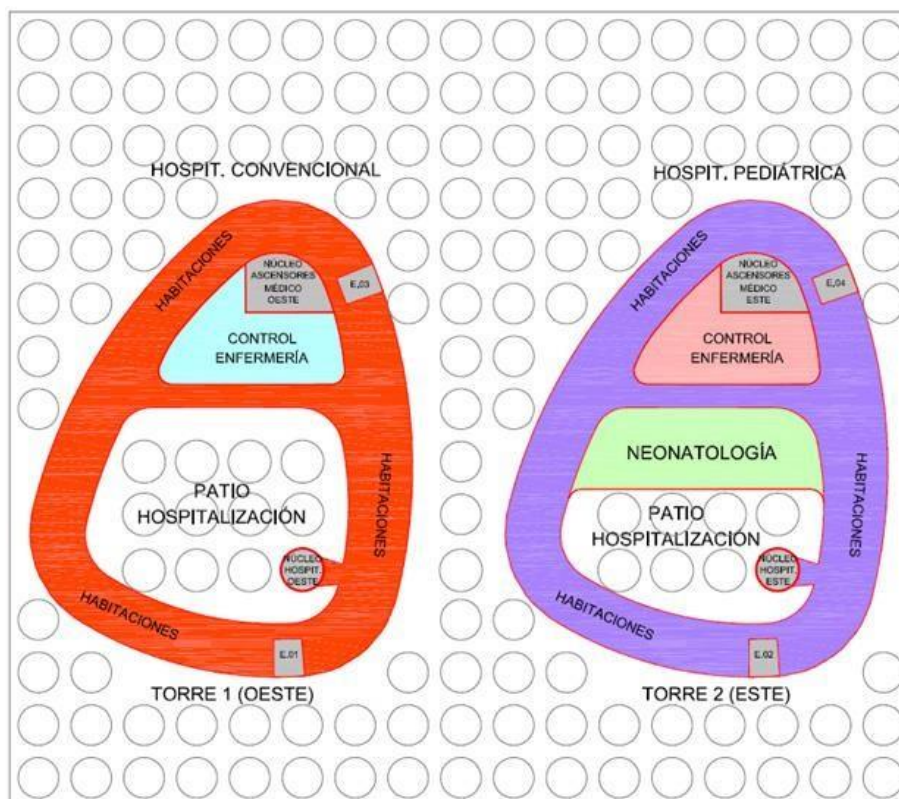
HOSPIT. CONVENCIONAL

HABITACIONES

NÚCLEO ASCENSORES MÉDICO OESTE

E.03

CONTROL ENFERMERÍA

PATIO HOSPITALIZACIÓN

HABITACIONES

NÚCLEO HOSPIT. OESTE

HABITACIONES

E.01

TORRE 1 (OESTE)

HOSPIT. PEDIÁTRICA

HABITACIONES

NÚCLEO ASCENSORES MÉDICO ESTE

E.04

CONTROL ENFERMERÍA

NEONATOLOGÍA

PATIO HOSPITALIZACIÓN

HABITACIONES

NÚCLEO HOSPIT. ESTE

HABITACIONES

E.02

TORRE 2 (ESTE)